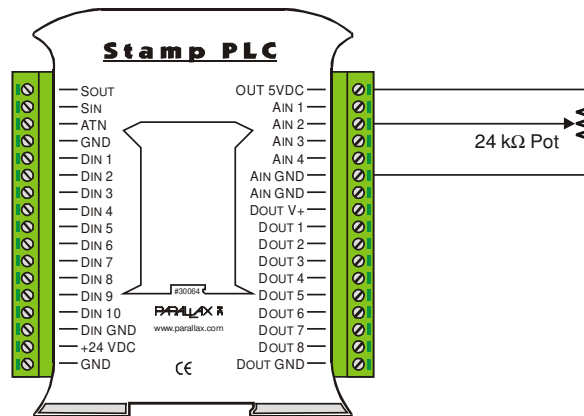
Stamp PLC

SOUT
SIN
ATN
GND
DIN 1
DIN 2
DIN 3
DIN 4
DIN 5
DIN 6
DIN 7
DIN 8
DIN 9
DIN 10
DIN GND
+24 VDC
GND

OUT 5VDC
AIN 1
AIN 2
AIN 3
AIN 4
AIN GND
AIN GND
DOUT V+
DOUT 1
DOUT 2
DOUT 3
DOUT 4
DOUT 5
DOUT 6
DOUT 7
DOUT 8
DOUT GND

#30064
PARALLAX
www.parallax.com
CE

24 kΩ Pot